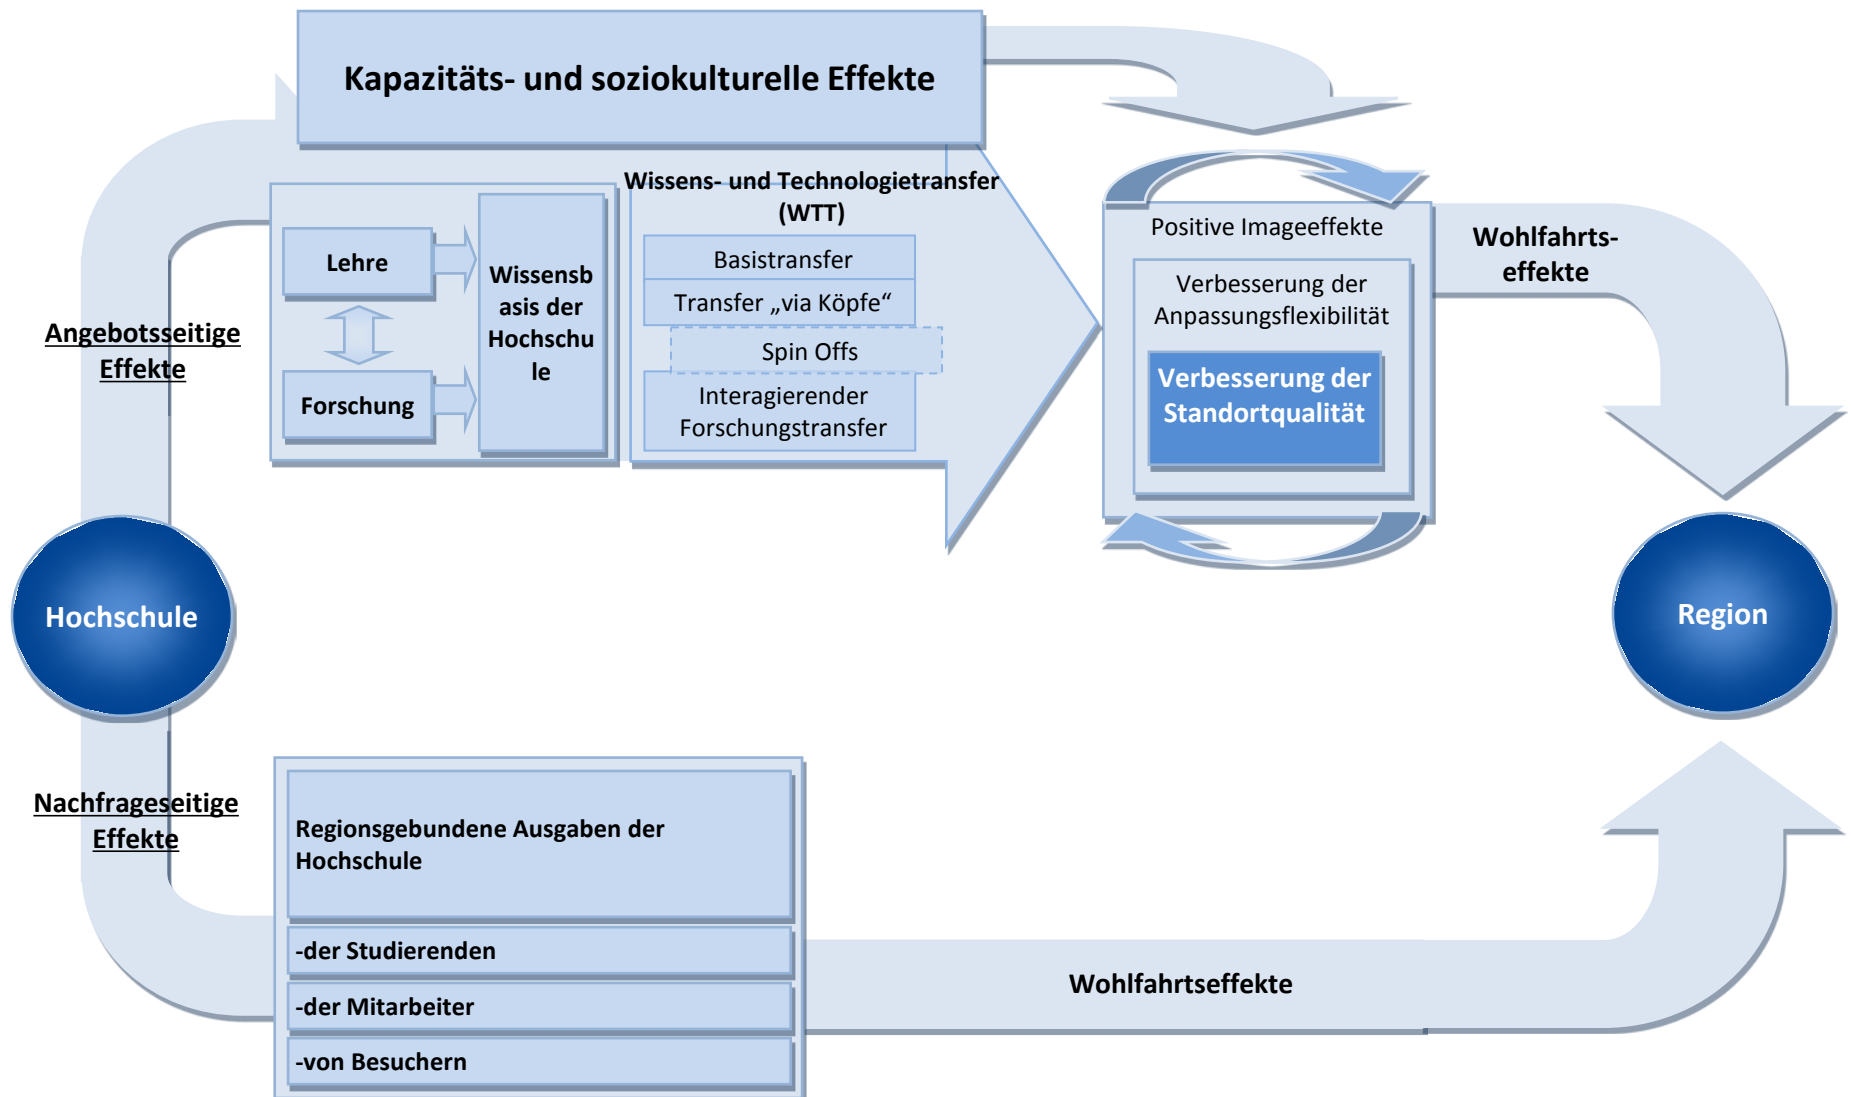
Kapazitäts- und soziokulturelle Effekte

Angebotsseitige Effekte

Lehre

Forschung

Wissensbasis der Hochschule

Wissens- und Technologietransfer (WTT)

Basistransfer

Transfer „via Köpfe“

Spin Offs

Interagierender Forschungstransfer

Positive Imageeffekte

Verbesserung der Anpassungsflexibilität

Verbesserung der Standortqualität

Wohlfahrts-effekte

Hochschule

Region

Nachfrageseitige Effekte

Regionsgebundene Ausgaben der Hochschule

-der Studierenden

-der Mitarbeiter

-von Besuchern

Wohlfahrtseffekte